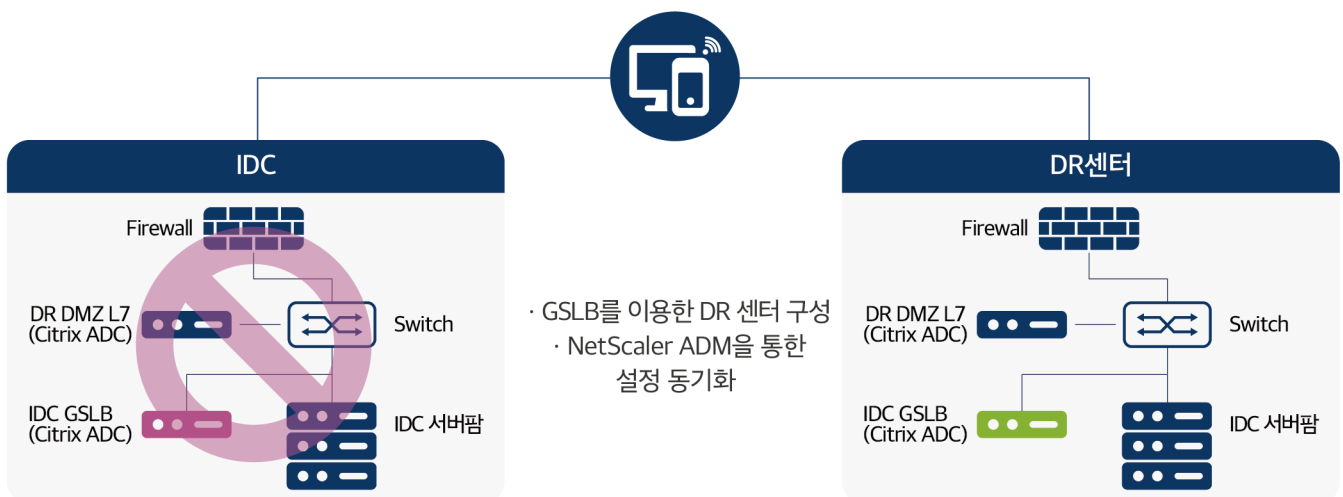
IDC

Firewall

DR DMZ L7
(Citrix ADC)

Switch

IDC GSLB
(Citrix ADC)

IDC 서버팜

· GSLB를 이용한 DR 센터 구성
· NetScaler ADM을 통한 설정 동기화

DR센터

Firewall

DR DMZ L7
(Citrix ADC)

Switch

IDC GSLB
(Citrix ADC)

IDC 서버팜